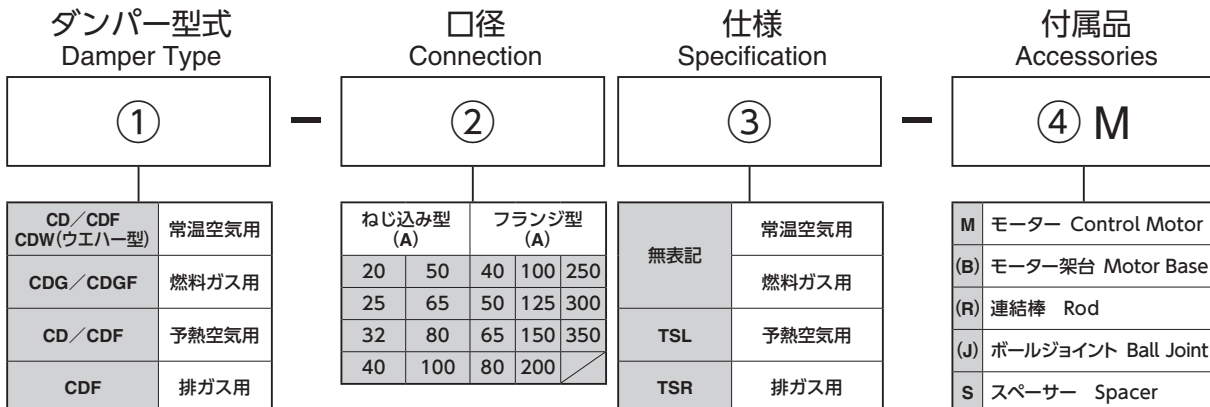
ダンパー型式
Damper Type

①

－

口径
Connection

②

仕様
Specification

③

－

付属品
Accessories

④ M

| CD／CDF CDW(ウエハー型) | 常温空気用 |
|---|---|
| CDG／CDGF | 燃料ガス用 |
| CD／CDF | 予熱空気用 |
| CDF | 排ガス用 |

| ねじ込み型 (A) | | フランジ型 (A) | | |
|---|---|---|---|---|
| 20 | 50 | 40 | 100 | 250 |
| 25 | 65 | 50 | 125 | 300 |
| 32 | 80 | 65 | 150 | 350 |
| 40 | 100 | 80 | 200 | |

| 無表記 | 常温空気用 |
|---|---|
| | 燃料ガス用 |
| TSL | 予熱空気用 |
| TSR | 排ガス用 |

| M | モーター Control Motor |
|---|---|
| (B) | モーター架台 Motor Base |
| (R) | 連結棒 Rod |
| (J) | ボールジョイント Ball Joint |
| S | スペーサー Spacer |